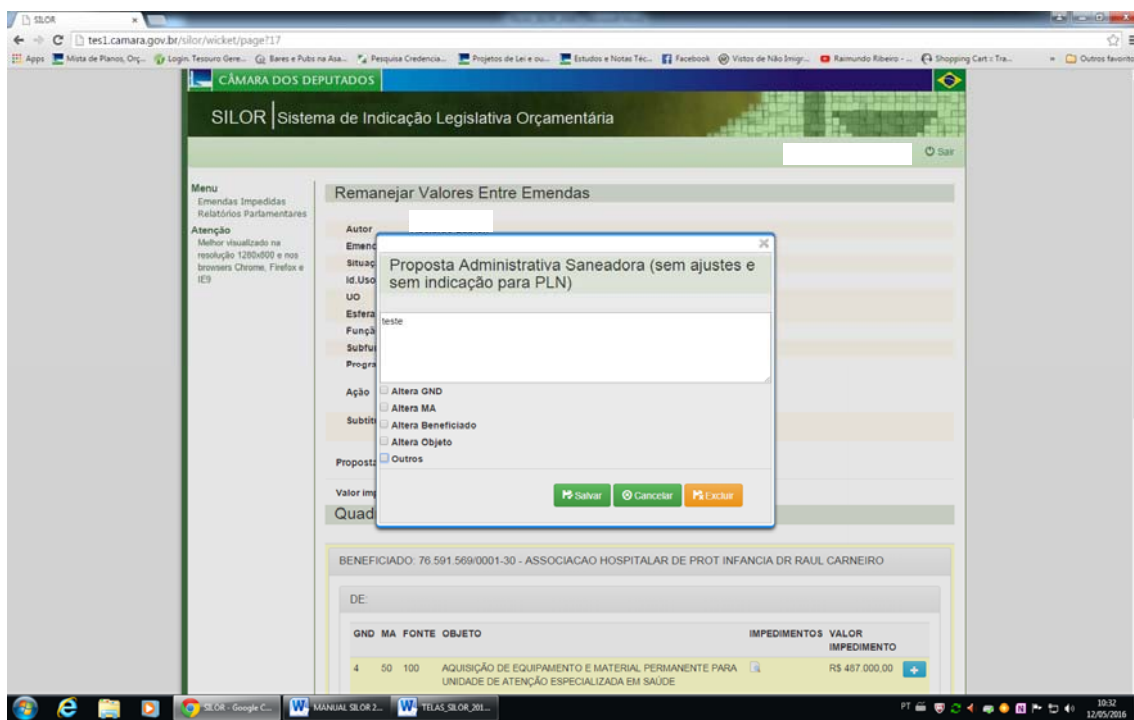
SILOR ×

tes1.camara.gov.br/silor/wicket/page?17

Apps Mista de Planos, Orç... Login Tesouro Gere... Bares e Pubs na Asa... Pesquisa Credencia... Projetos de Lei e ou... Estudos e Notas Téc... Facebook Vistos de Não Imigr... Raimundo Ribeiro - ... Shopping Cart :: Tra... » Outros favoritos

CÂMARA DOS DEPUTADOS

SILOR | Sistema de Indicação Legislativa Orçamentária

Sair

Menu
Emendas Impedidas
Relatórios Parlamentares

Atenção
Melhor visualizado na resolução 1280x800 e nos browsers Chrome, Firefox e IE9

Remanejar Valores Entre Emendas

Autor
Emend
Situaç
Id.Uso
UO
Esfera
Funçã
Subfu
Progra
Ação
Subtít
Proposta
Valor imp
Quad

Proposta Administrativa Saneadora (sem ajustes e sem indicação para PLN)

teste

Altera GND
Altera MA
Altera Beneficiado
Altera Objeto
Outros

Salvar Cancelar Excluir

BENEFICIADO: 76.591.569/0001-30 - ASSOCIACAO HOSPITALAR DE PROT INFANCIA DR RAUL CARNEIRO

DE:

| GND | MA | FONTE | OBJETO | IMPEDIMENTOS | VALOR IMPEDIMENTO |
|---|---|---|---|---|---|
| 4 | 50 | 100 | AQUISIÇÃO DE EQUIPAMENTO E MATERIAL PERMANENTE PARA UNIDADE DE ATENÇÃO ESPECIALIZADA EM SAÚDE | | R$ 487.000,00 |

SILOR - Google C... MANUAL SILOR 2... TELAS_SILOR_201...

PT 10:32 12/05/2016